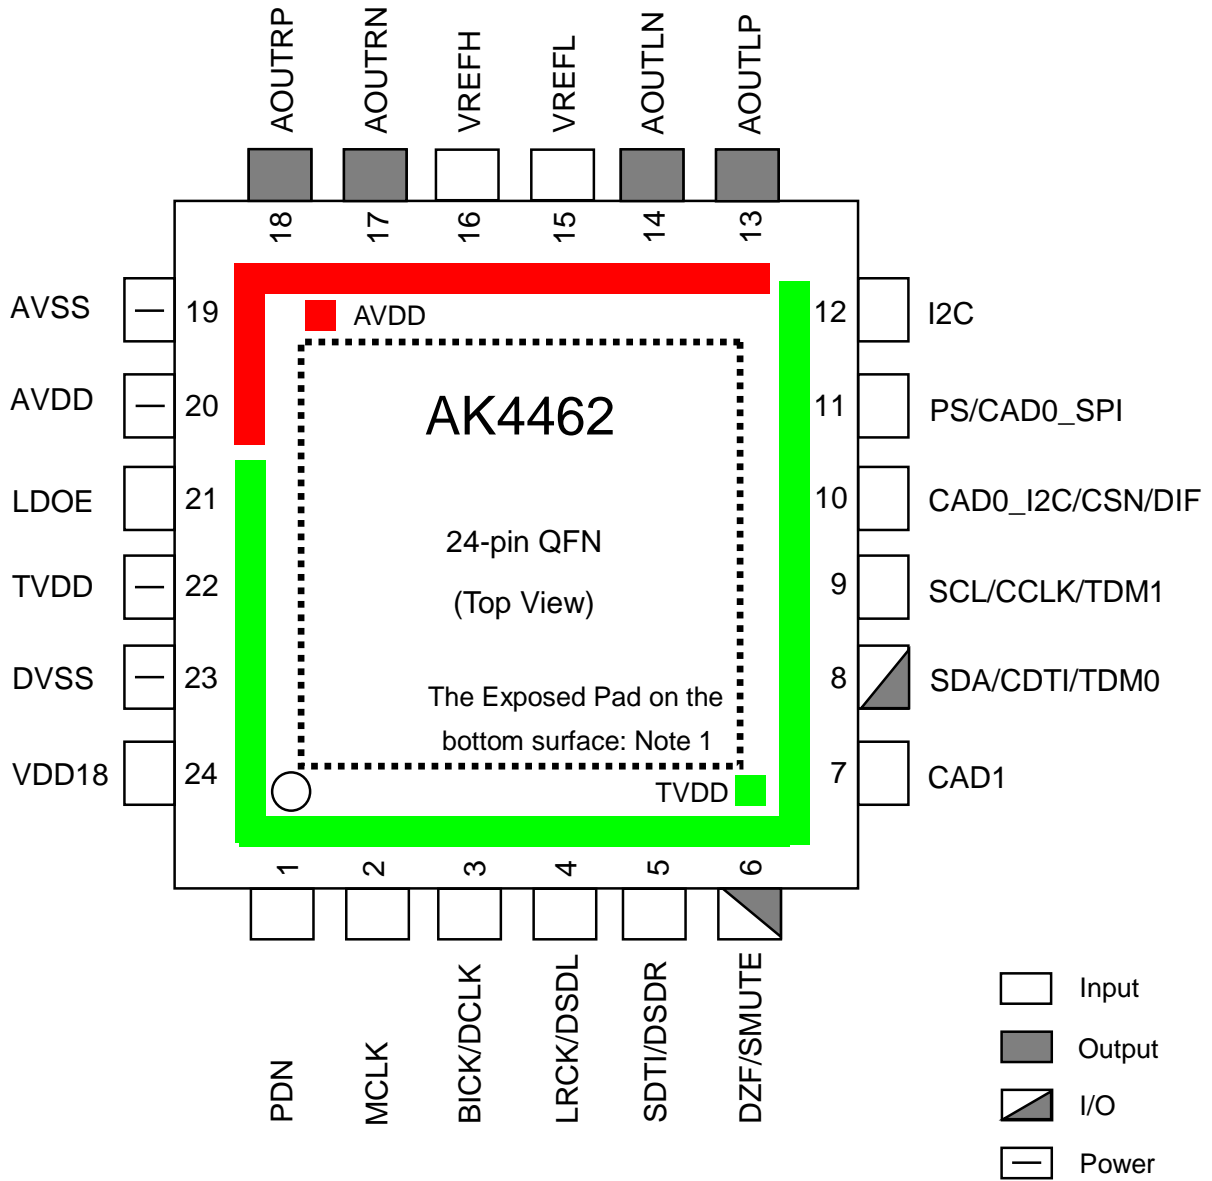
AOUTRP AOUTRN VREFH VREFL AOUTLN AOUTLP

18 17 16 15 14 13

AVSS 19
AVDD 20
LDOE 21
TVDD 22
DVSS 23
VDD18 24

AVDD

AK4462

24-pin QFN

(Top View)

The Exposed Pad on the bottom surface: Note 1

TVDD

12 I2C
11 PS/CAD0_SPI
10 CAD0_I2C/CSN/DIF
9 SCL/CCLK/TDM1
8 SDA/CDTI/TDM0
7 CAD1

1 2 3 4 5 6

PDN MCLK BICK/DCLK LRCK/DSDL SDTI/DSDR DZF/SMUTE

Input
Output
I/O
Power